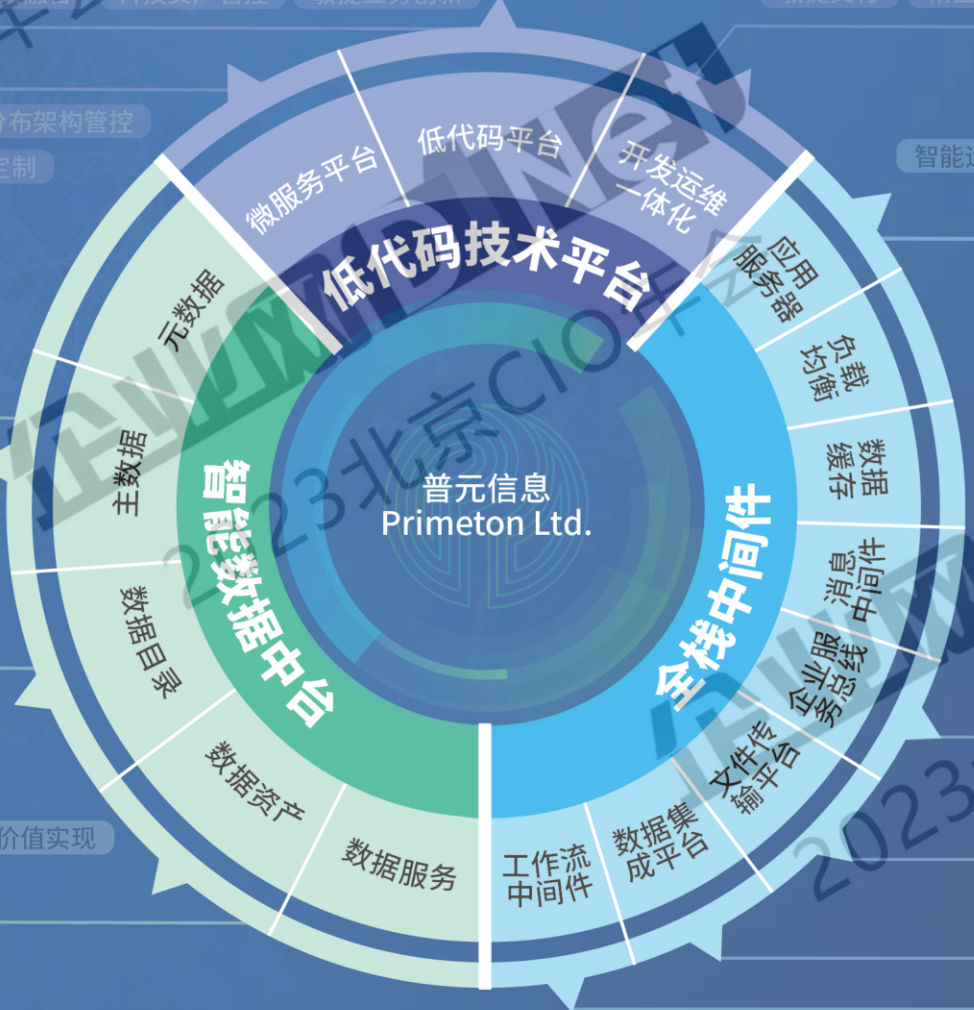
分布架构管控
定制
智能
价值实现

微服务平台
低代码平台
开发运维一体化
低代码技术平台

元数据
主数据
数据目录
数据资产
数据服务
智能数据中台

应用服务器
负载均衡
数据缓存
消息中间件
企业服务总线
文件传输平台
数据集成平台
工作流中间件
全栈中间件

普元信息
Primeton Ltd.

2023北京CIO年会
2023